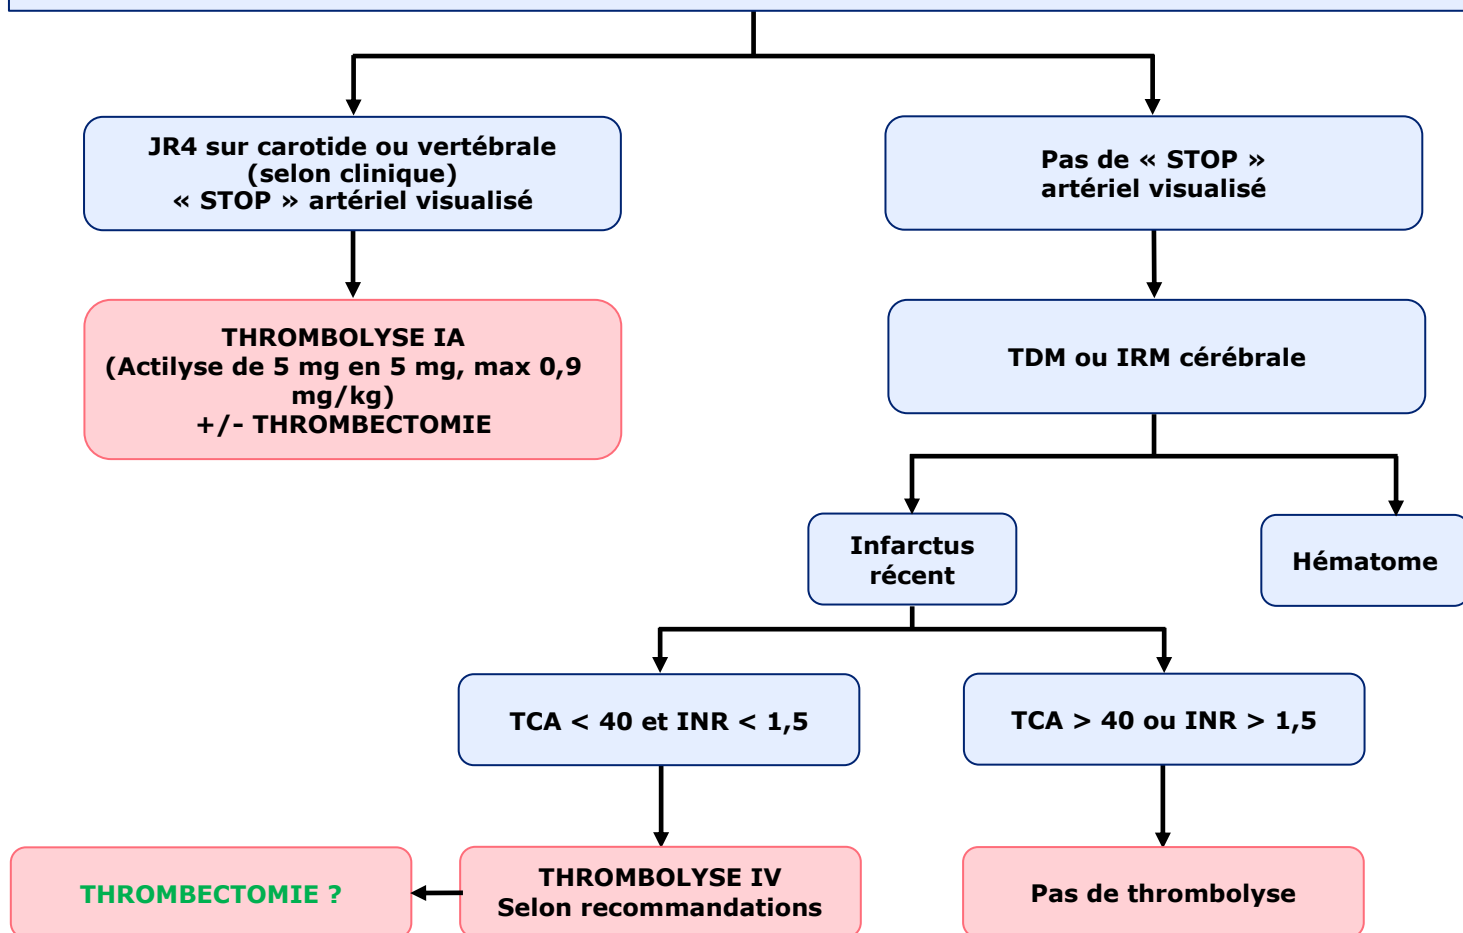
JR4 sur carotide ou vertébrale
(selon clinique)
« STOP » artériel visualisé

Pas de « STOP »
artériel visualisé

THROMBOLYSE IA
(Actilyse de 5 mg en 5 mg, max 0,9 mg/kg)
+/- THROMBECTOMIE

TDM ou IRM cérébrale

Infarctus récent

Hématome

TCA < 40 et INR < 1,5

TCA > 40 ou INR > 1,5

THROMBECTOMIE ?

THROMBOLYSE IV
Selon recommandations

Pas de thrombolyse